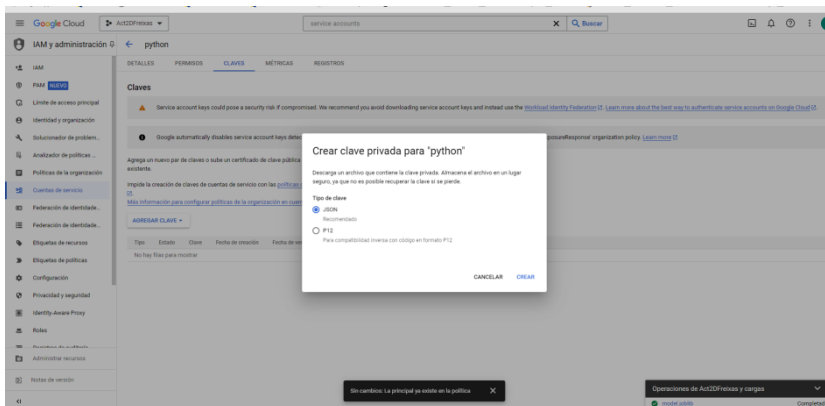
Google Cloud Act2DFreixas service accounts Buscar

IAM y administración python

IAM
PAM NUEVO
Límite de acceso principal
Identidad y organización
Solucionador de problem...
Analizador de políticas ...
Políticas de la organización
Cuentas de servicio
Federación de identidade...
Federación de identidade...
Etiquetas de recursos
Etiquetas de políticas
Configuración
Privacidad y seguridad
Identity-Aware Proxy
Roles
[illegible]
Administrar recursos
Notas de versión

DETALLES PERMISOS CLAVES MÉTRICAS REGISTROS

Claves

Service account keys could pose a security risk if compromised. We recommend you avoid downloading service account keys and instead use the Workload Identity Federation. Learn more about the best way to authenticate service accounts on Google Cloud.

Google automatically disables service account keys dete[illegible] posureResponse' organization policy. Learn more

Agrega un nuevo par de claves o sube un certificado de clave pública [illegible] existente.

Impide la creación de claves de cuentas de servicio con las políticas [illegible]
Más información para configurar políticas de la organización en cuen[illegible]

AGREGAR CLAVE

Tipo Estado Clave Fecha de creación Fecha de ve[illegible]
No hay filas para mostrar

Crear clave privada para "python"

Descarga un archivo que contiene la clave privada. Almacena el archivo en un lugar seguro, ya que no es posible recuperar la clave si se pierde.

Tipo de clave
JSON
Recomendado
P12
Para compatibilidad inversa con código en formato P12

CANCELAR CREAR

Sin cambios: La principal ya existe en la política

Operaciones de Act2DFreixas y cargas
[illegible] Completed